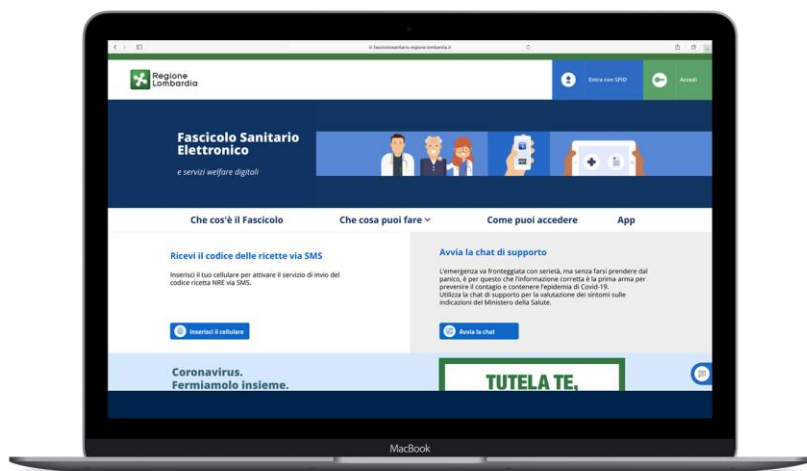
il.fascicolosanitario.regione.lombardia.it

Regione Lombardia

Entra con SPID

Accedi

Fascicolo Sanitario Elettronico

e servizi welfare digitali

Che cos'è il Fascicolo

Che cosa puoi fare

Come puoi accedere

App

Ricevi il codice delle ricette via SMS

Inserisci il tuo cellulare per attivare il servizio di invio del codice ricetta NRE via SMS.

Inserisci il cellulare

Avvia la chat di supporto

L'emergenza va fronteggiata con serietà, ma senza farsi prendere dal panico, è per questo che l'informazione corretta è la prima arma per prevenire il contagio e contenere l'epidemia di Covid-19. Utilizza la chat di supporto per la valutazione dei sintomi sulle indicazioni del Ministero della Salute.

Avvia la chat

Coronavirus. Fermiamolo insieme.

TUTELA TE,

MacBook